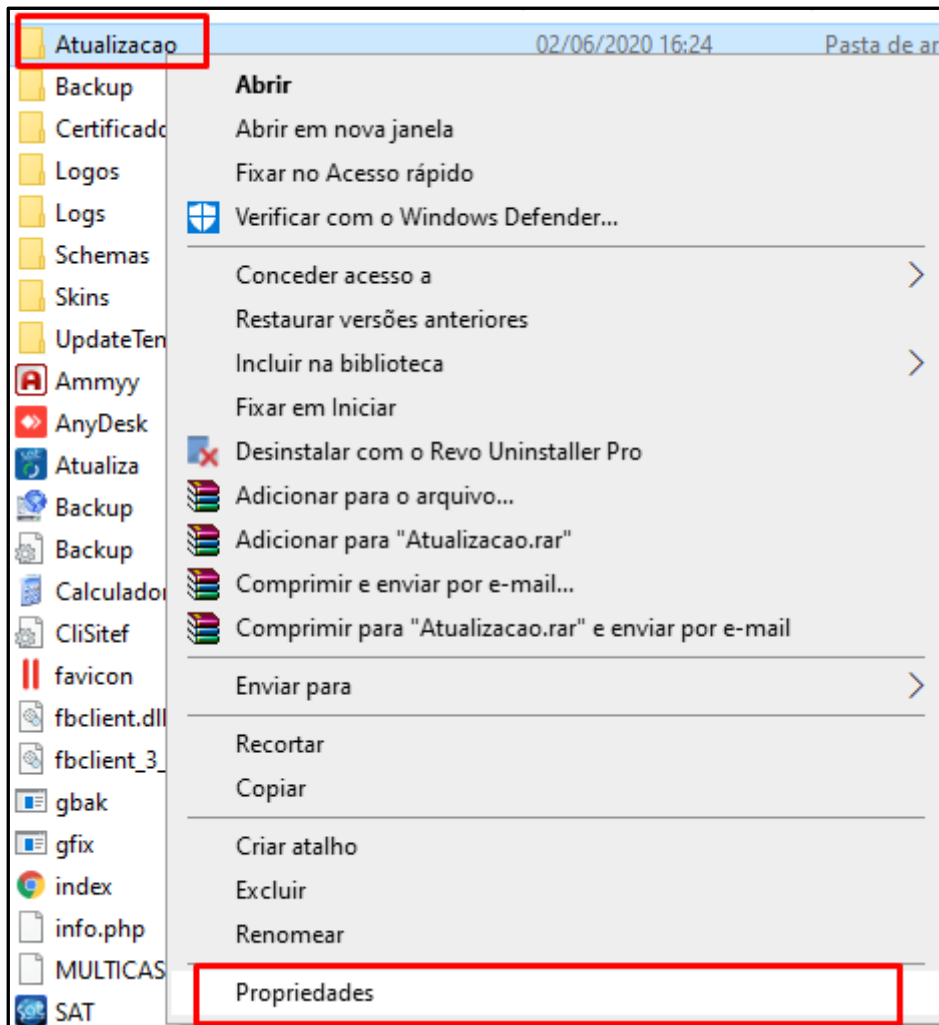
Atualizacao 02/06/2020 16:24 Pasta de ar

Backup
Certificado
Logos
Logs
Schemas
Skins
UpdateTen
Ammyy
AnyDesk
Atualiza
Backup
Backup
Calculador
CliSitef
favicon
fbclient.dll
fbclient_3_
gbak
gfix
index
info.php
MULTICAS
SAT

Abrir
Abrir em nova janela
Fixar no Acesso rápido
Verificar com o Windows Defender...

Conceder acesso a
Restaurar versões anteriores
Incluir na biblioteca
Fixar em Iniciar
Desinstalar com o Revo Uninstaller Pro
Adicionar para o arquivo...
Adicionar para "Atualizacao.rar"
Comprimir e enviar por e-mail...
Comprimir para "Atualizacao.rar" e enviar por e-mail

Enviar para

Recortar
Copiar

Criar atalho
Excluir
Renomear

Propriedades